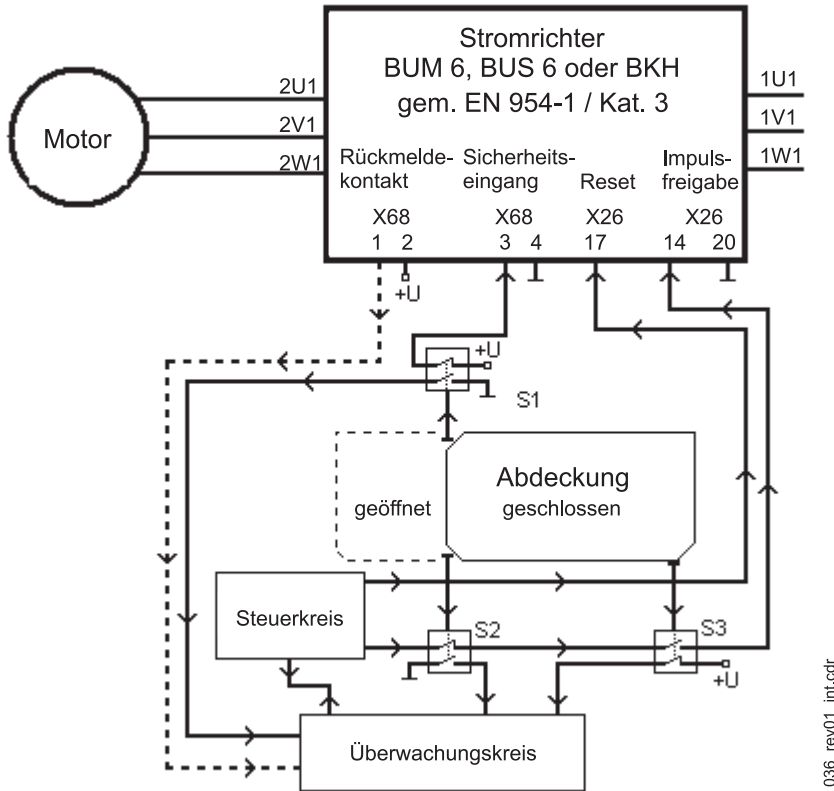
Stromrichter
BUM 6, BUS 6 oder BKH
gem. EN 954-1 / Kat. 3

Motor

2U1
2V1
2W1

1U1
1V1
1W1

Rückmeldekontakt
X68
1 2

Sicherheitseingang
X68
3 4

Reset
X26
17

Impulsfreigabe
X26
14 20

+U

+U
S1

Abdeckung
geöffnet
geschlossen

Steuerkreis

S2

S3
+U

Überwachungskreis

036_rev01_int.cdr